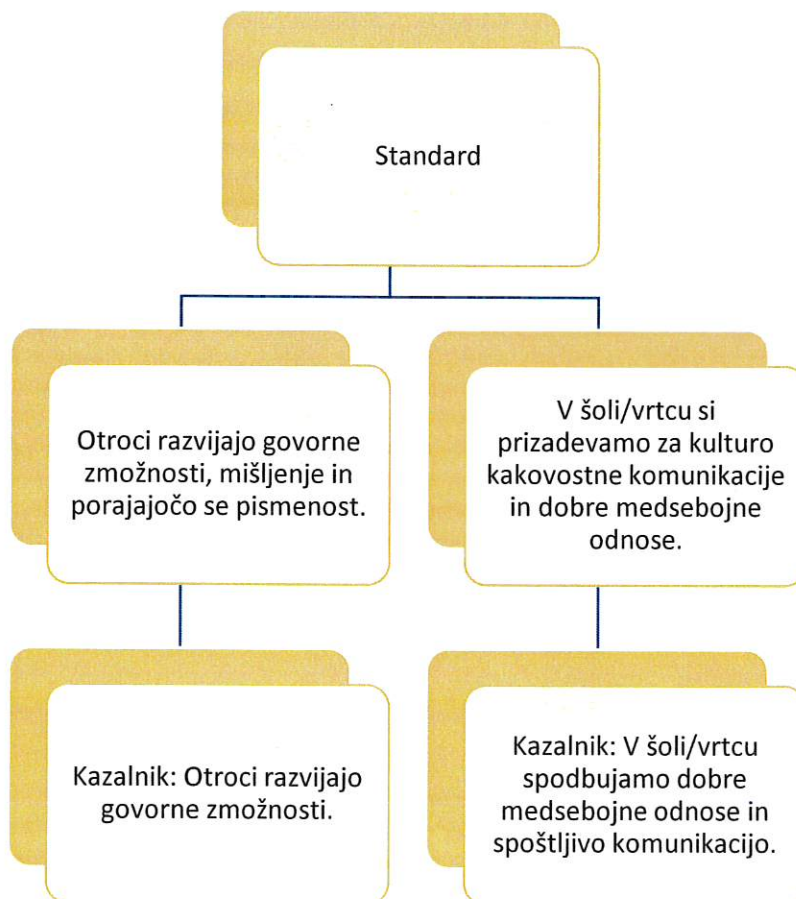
Standard

Otroci razvijajo govorne zmožnosti, mišljenje in porajajočo se pismenost.

V šoli/vrtcu si prizadevamo za kulturo kakovostne komunikacije in dobre medsebojne odnose.

Kazalnik: Otroci razvijajo govorne zmožnosti.

Kazalnik: V šoli/vrtcu spodbujamo dobre medsebojne odnose in spoštljivo komunikacijo.